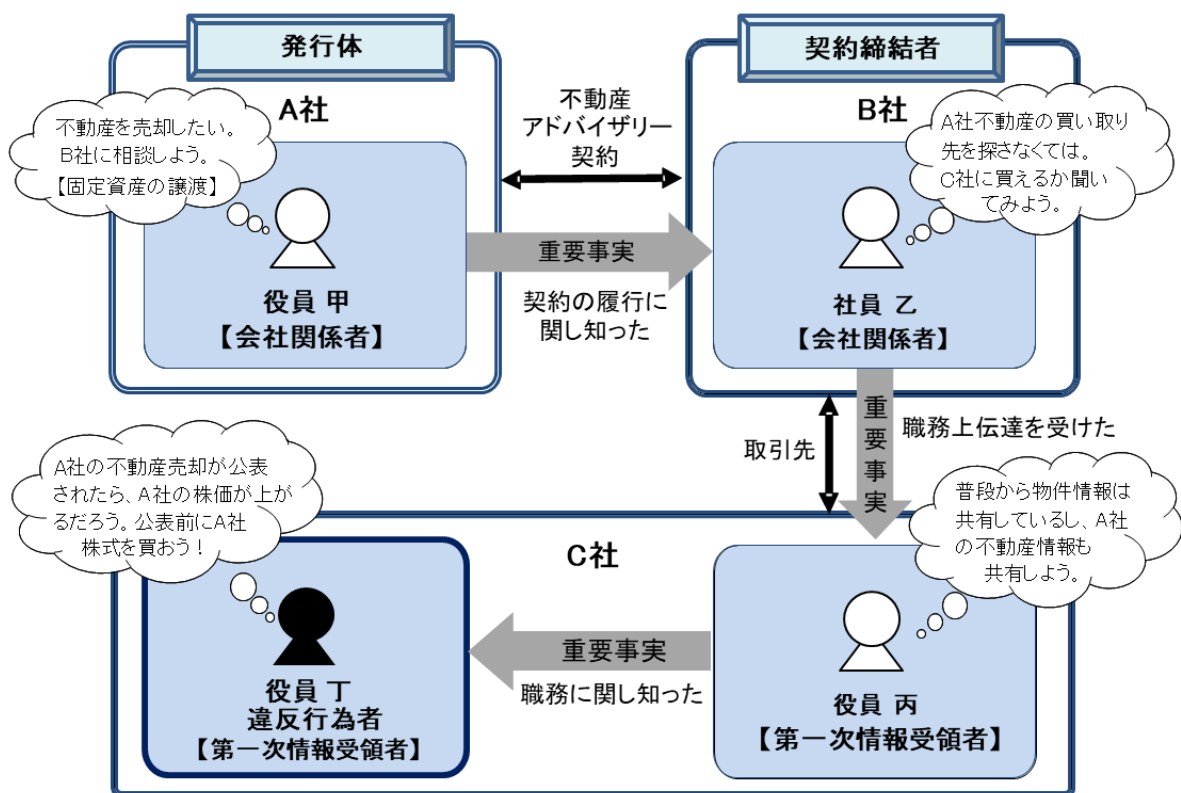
発行体

A社

不動産を売却したい。B社に相談しよう。【固定資産の譲渡】

役員 甲
【会社関係者】

不動産アドバイザリー契約

重要事実

契約の履行に関し知った

契約締結者

B社

A社不動産の買い取り先を探さなくては。C社に買えるか聞いてみよう。

社員 乙
【会社関係者】

取引先

重要事実

職務上伝達を受けた

A社の不動産売却が公表されたら、A社の株価が上がるだろう。公表前にA社株式を買おう！

C社

役員 丁
違反行為者
【第一次情報受領者】

重要事実

職務に関し知った

普段から物件情報は共有しているし、A社の不動産情報も共有しよう。

役員 丙
【第一次情報受領者】